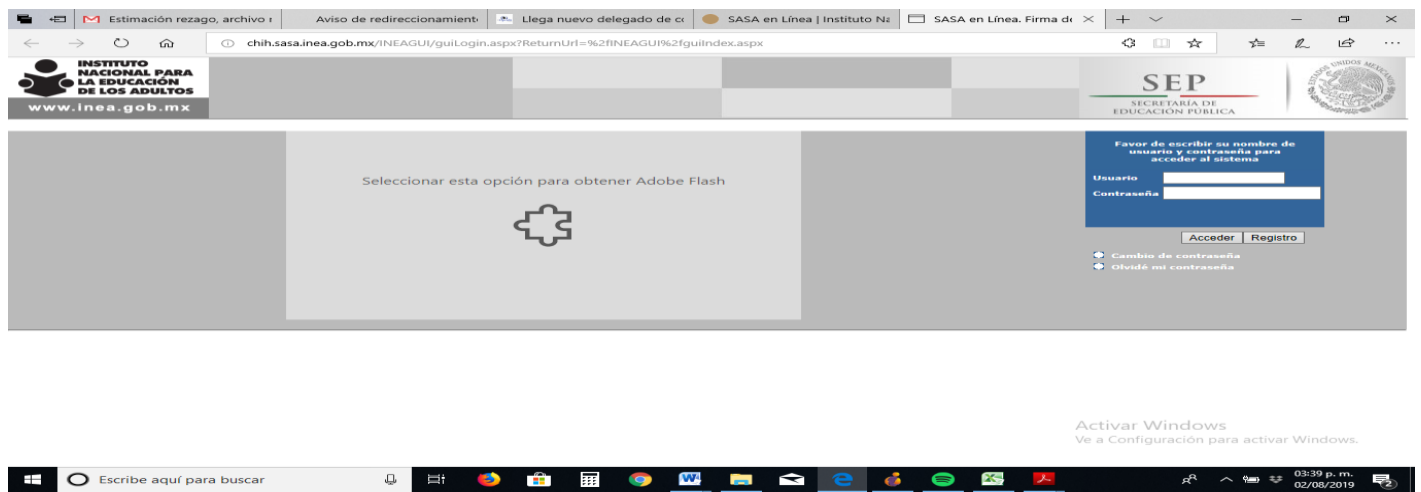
Estimación rezago, archivo r | Aviso de redireccionamient | Llega nuevo delegado de c | SASA en Línea | Instituto Na | SASA en Línea. Firma d

chih.sasa.inea.gob.mx/INEAGUI/guiLogin.aspx?ReturnUrl=%2fINEAGUI%2fguiIndex.aspx

INSTITUTO NACIONAL PARA LA EDUCACIÓN DE LOS ADULTOS
www.inea.gob.mx

SEP
SECRETARÍA DE EDUCACIÓN PÚBLICA

Seleccionar esta opción para obtener Adobe Flash

Favor de escribir su nombre de usuario y contraseña para acceder al sistema
Usuario
Contraseña
Acceder | Registro
Cambio de contraseña
Olvidé mi contraseña

Activar Windows
Ve a Configuración para activar Windows.

Escribe aquí para buscar

03:39 p. m.
02/08/2019